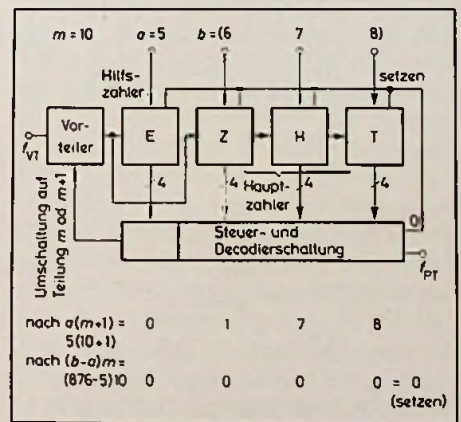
$m = 10$ $a = 5$ $b = (6$ 7 8)

Hilfszahler

setzen

$f_{VT}$

Vorteiler

E

Z

H

T

4

4

4

4

Hauptzahler

Umschaltung auf Teilung m od. m+1

Steuer- und Decodierschaltung

0

$f_{PT}$

nach $a(m+1) =$ $5(10+1)$ 0 1 7 8

nach $(b-a)m =$ $(876-5)10$ 0 0 0 0 = 0 (setzen)